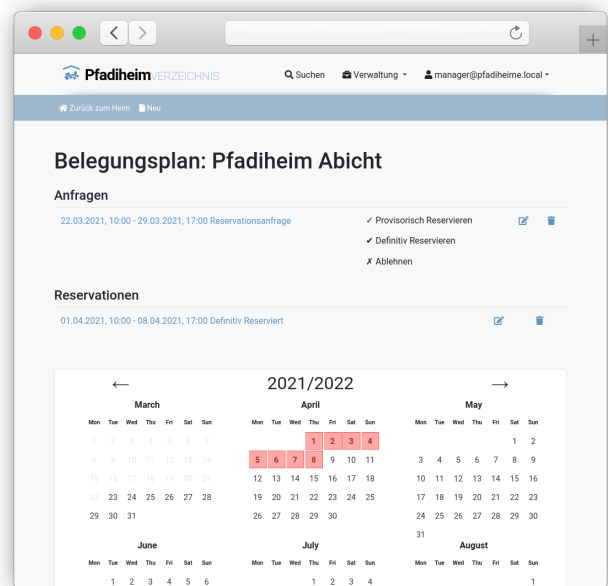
Pfadiheim VERZEICHNIS
Suchen
Verwaltung
manager@pfadiheime.local

Zurück zum Heim
Neu

Belegungsplan: Pfadiheim Abicht

Anfragen

22.03.2021, 10:00 - 29.03.2021, 17:00 Reservationsanfrage
✓ Provisorisch Reservieren
✓ Definitiv Reservieren
✗ Ablehnen

Reservationen

01.04.2021, 10:00 - 08.04.2021, 17:00 Definitiv Reserviert

←
2021/2022
→

March

| Mon | Tue | Wed | Thu | Fri | Sat | Sun |
|---|---|---|---|---|---|---|
| 1 | 2 | 3 | 4 | 5 | 6 | 7 |
| 8 | 9 | 10 | 11 | 12 | 13 | 14 |
| 15 | 16 | 17 | 18 | 19 | 20 | 21 |
| 22 | 23 | 24 | 25 | 26 | 27 | 28 |
| 29 | 30 | 31 | | | | |

April

| Mon | Tue | Wed | Thu | Fri | Sat | Sun |
|---|---|---|---|---|---|---|
| | | | 1 | 2 | 3 | 4 |
| 5 | 6 | 7 | 8 | 9 | 10 | 11 |
| 12 | 13 | 14 | 15 | 16 | 17 | 18 |
| 19 | 20 | 21 | 22 | 23 | 24 | 25 |
| 26 | 27 | 28 | 29 | 30 | | |

May

| Mon | Tue | Wed | Thu | Fri | Sat | Sun |
|---|---|---|---|---|---|---|
| | | | | | 1 | 2 |
| 3 | 4 | 5 | 6 | 7 | 8 | 9 |
| 10 | 11 | 12 | 13 | 14 | 15 | 16 |
| 17 | 18 | 19 | 20 | 21 | 22 | 23 |
| 24 | 25 | 26 | 27 | 28 | 29 | 30 |
| 31 | | | | | | |

June

| Mon | Tue | Wed | Thu | Fri | Sat | Sun |
|---|---|---|---|---|---|---|
| | 1 | 2 | 3 | 4 | 5 | 6 |

July

| Mon | Tue | Wed | Thu | Fri | Sat | Sun |
|---|---|---|---|---|---|---|
| | | | 1 | 2 | 3 | 4 |

August

| Mon | Tue | Wed | Thu | Fri | Sat | Sun |
|---|---|---|---|---|---|---|
| | | | | | | 1 |